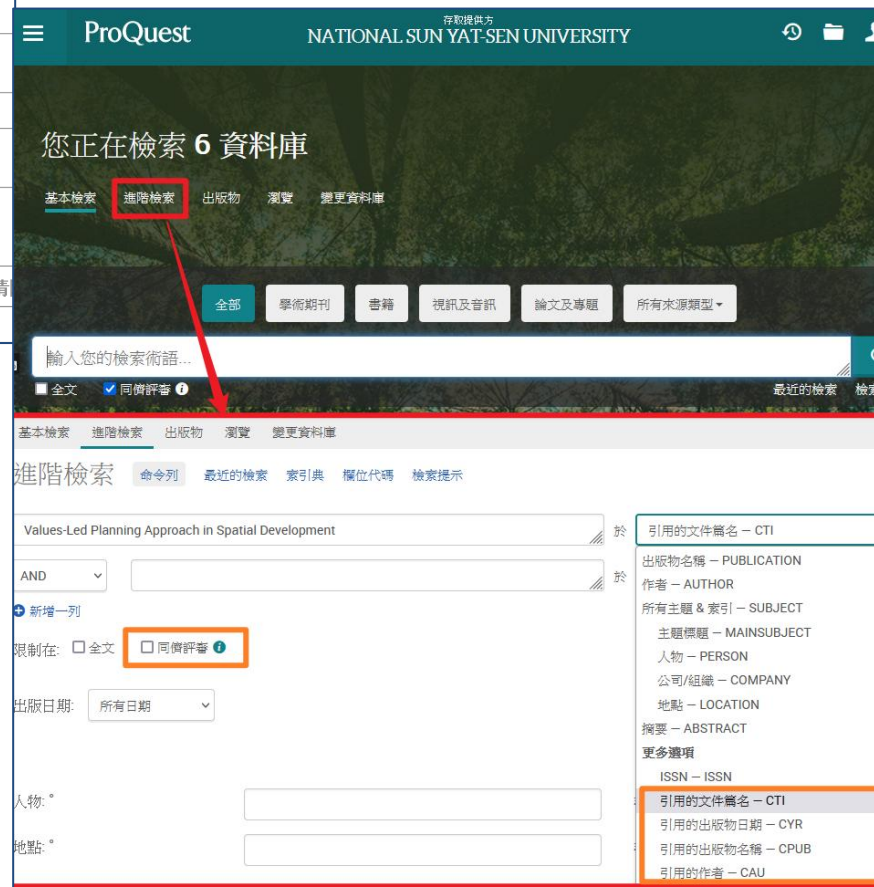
ProQuest

存取提供方
NATIONAL SUN YAT-SEN UNIVERSITY

您正在檢索 6 資料庫

基本檢索 進階檢索 出版物 瀏覽 變更資料庫

全部 學術期刊 書籍 視訊及音訊 論文及專題 所有來源類型

輸入您的檢索術語...

全文 同儕評審

最近的檢索 檢索

基本檢索 進階檢索 出版物 瀏覽 變更資料庫

進階檢索 命令列 最近的檢索 索引典 欄位代碼 檢索提示

Values-Led Planning Approach in Spatial Development

於 引用的文件篇名 – CTI

AND

於

新增一列

限制在: 全文 同儕評審

出版日期: 所有日期

人物:

地點:

出版物名稱 – PUBLICATION
作者 – AUTHOR
所有主題 & 索引 – SUBJECT
主題標題 – MAINSUBJECT
人物 – PERSON
公司/組織 – COMPANY
地點 – LOCATION
摘要 – ABSTRACT
更多選項
ISSN – ISSN
引用的文件篇名 – CTI
引用的出版物日期 – CYR
引用的出版物名稱 – CPUB
引用的作者 – CAU